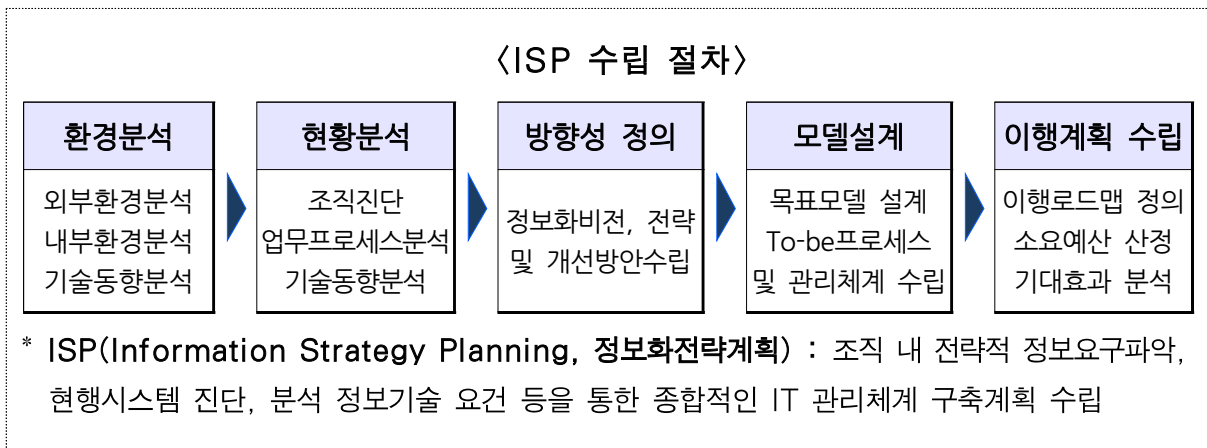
〈ISP 수립 절차〉

| 환경분석 | 현황분석 | 방향성 정의 | 모델설계 | 이행계획 수립 |
|---|---|---|---|---|
| 외부환경분석<br>내부환경분석<br>기술동향분석 | 조직진단<br>업무프로세스분석<br>기술동향분석 | 정보화비전, 전략 및 개선방안수립 | 목표모델 설계<br>To-be프로세스 및 관리체계 수립 | 이행로드맵 정의<br>소요예산 산정<br>기대효과 분석 |

* ISP(Information Strategy Planning, 정보화전략계획) : 조직 내 전략적 정보요구파악, 현행시스템 진단, 분석 정보기술 요건 등을 통한 종합적인 IT 관리체계 구축계획 수립